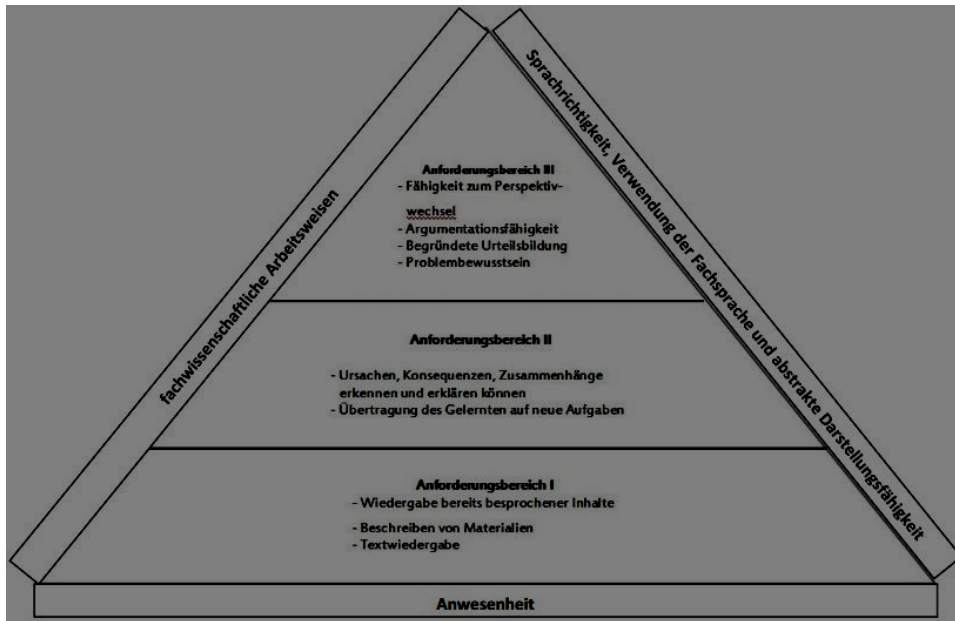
fachwissenschaftliche Arbeitsweisen

Sprachrichtigkeit, Verwendung der Fachsprache und abstrakte Darstellungsfähigkeit

Anforderungsbereich III
- Fähigkeit zum Perspektivwechsel
- Argumentationsfähigkeit
- Begründete Urteilsbildung
- Problembewusstsein

Anforderungsbereich II
- Ursachen, Konsequenzen, Zusammenhänge erkennen und erklären können
- Übertragung des Gelernten auf neue Aufgaben

Anforderungsbereich I
- Wiedergabe bereits besprochener Inhalte
- Beschreiben von Materialien
- Textwiedergabe

Anwesenheit